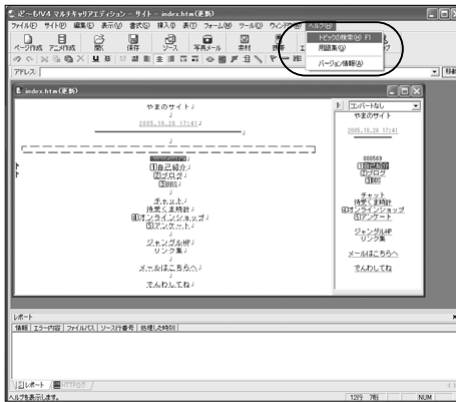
ホームページ・ビルダーV4 マルチキャリアエディション - サイト - index.htm(更新)

ファイル(F) サイト(P) 編集(E) 表示(V) 書式(O) 挿入(I) 表(T) フォーム(M) ツール(L) ウィンドウ(W) ヘルプ(H)

トピックの検索(H) F1
用語集(G)
バージョン情報(A)

ページ作成 アニメ作成 開く 保存 ソース 写真メール 素材 携帯

アドレス:

index.htm(更新)

やまのサイト
2005.10.26 17:41

自己紹介
ブログ
日記
チャット
携帯工具時計
オンラインショップ
アンケート
ジャンゴル枠
リンク集
メールはこちらへ
でんわしてね

コンバートなし
やまのサイト
2005.10.26 17:41
自己紹介
ブログ
日記
チャット
携帯工具時計
オンラインショップ
アンケート
ジャンゴル枠
リンク集
メールはこちらへ
でんわしてね

レポート
情報 | エラー内容 | ファイルパス | ソース行番号 | 処理した時刻

レポート | HTTPログ

ヘルプを表示します。 12行 7桁 NUM